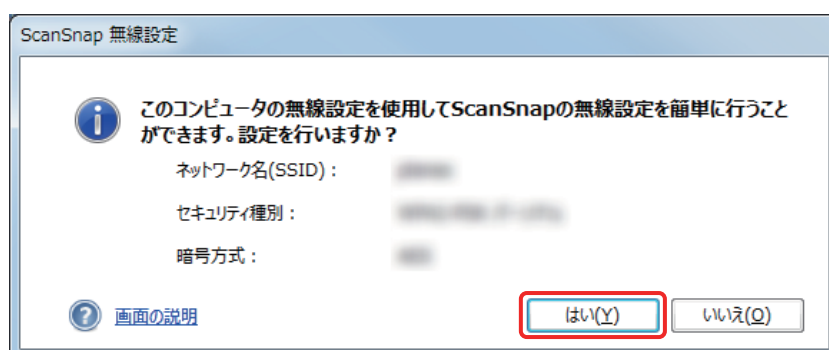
ScanSnap 無線設定

このコンピュータの無線設定を使用してScanSnapの無線設定を簡単に行うことができます。設定を行いますか？

ネットワーク名(SSID)： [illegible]

セキュリティ種別： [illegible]

暗号方式： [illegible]

画面の説明

はい(Y)

いいえ(O)